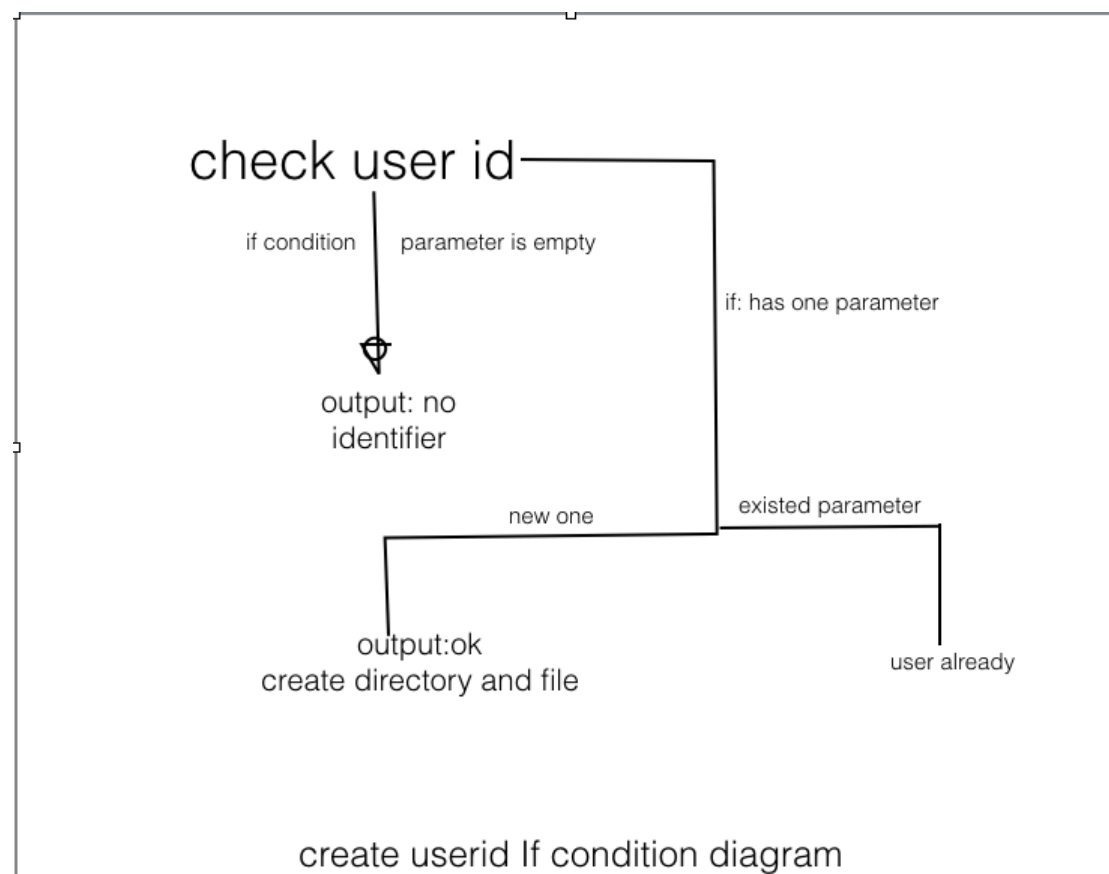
check user id

if condition

parameter is empty

if: has one parameter

output: no identifier

new one

existed parameter

output:ok
create directory and file

user already

create userid If condition diagram